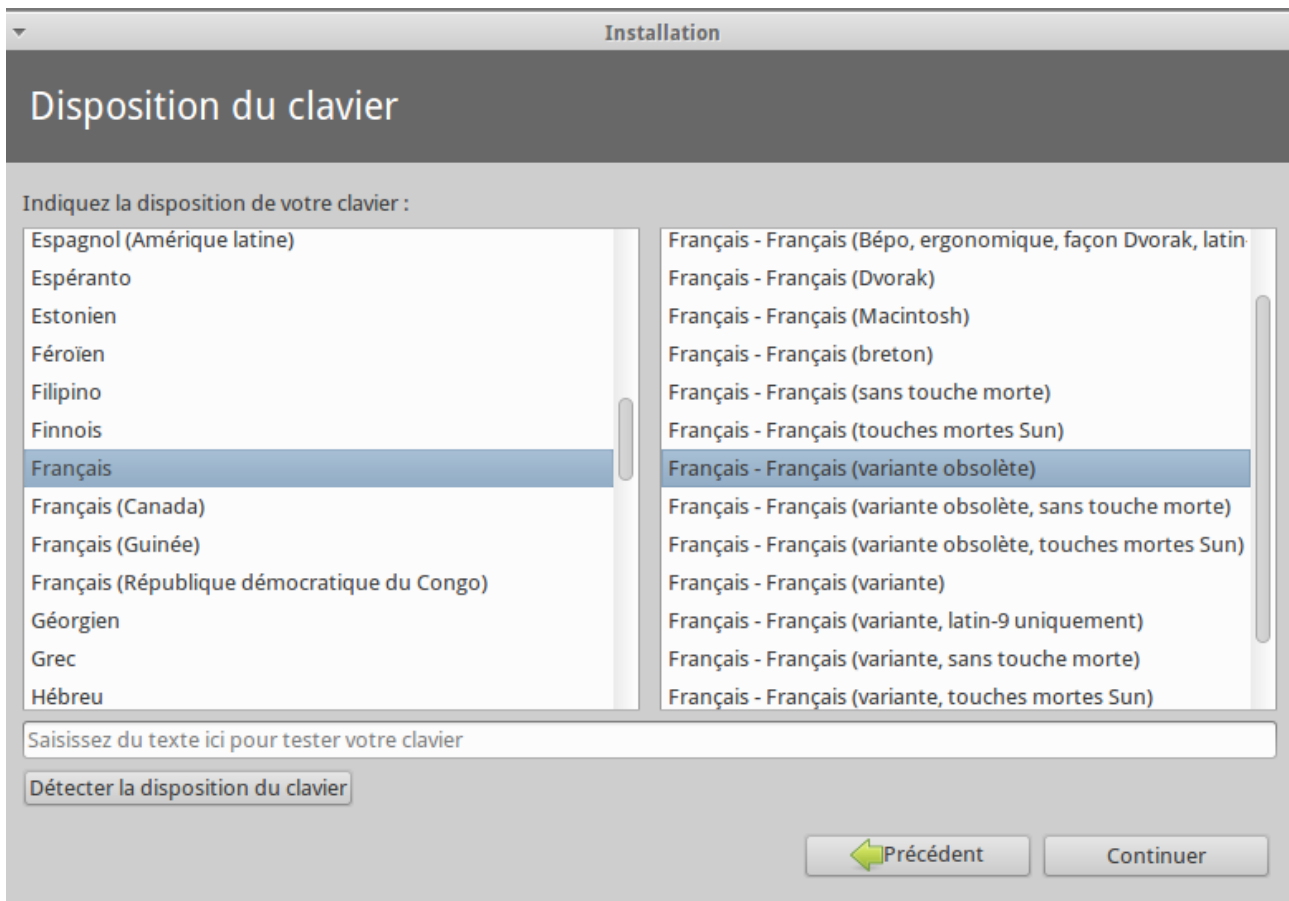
Installation

Disposition du clavier

Indiquez la disposition de votre clavier :

Espagnol (Amérique latine)
Espéranto
Estonien
Féroïen
Filipino
Finnois
Français
Français (Canada)
Français (Guinée)
Français (République démocratique du Congo)
Géorgien
Grec
Hébreu

Français - Français (Bépo, ergonomique, façon Dvorak, latin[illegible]
Français - Français (Dvorak)
Français - Français (Macintosh)
Français - Français (breton)
Français - Français (sans touche morte)
Français - Français (touches mortes Sun)
Français - Français (variante obsolète)
Français - Français (variante obsolète, sans touche morte)
Français - Français (variante obsolète, touches mortes Sun)
Français - Français (variante)
Français - Français (variante, latin-9 uniquement)
Français - Français (variante, sans touche morte)
Français - Français (variante, touches mortes Sun)

Saisissez du texte ici pour tester votre clavier

Détecter la disposition du clavier

Précédent
Continuer